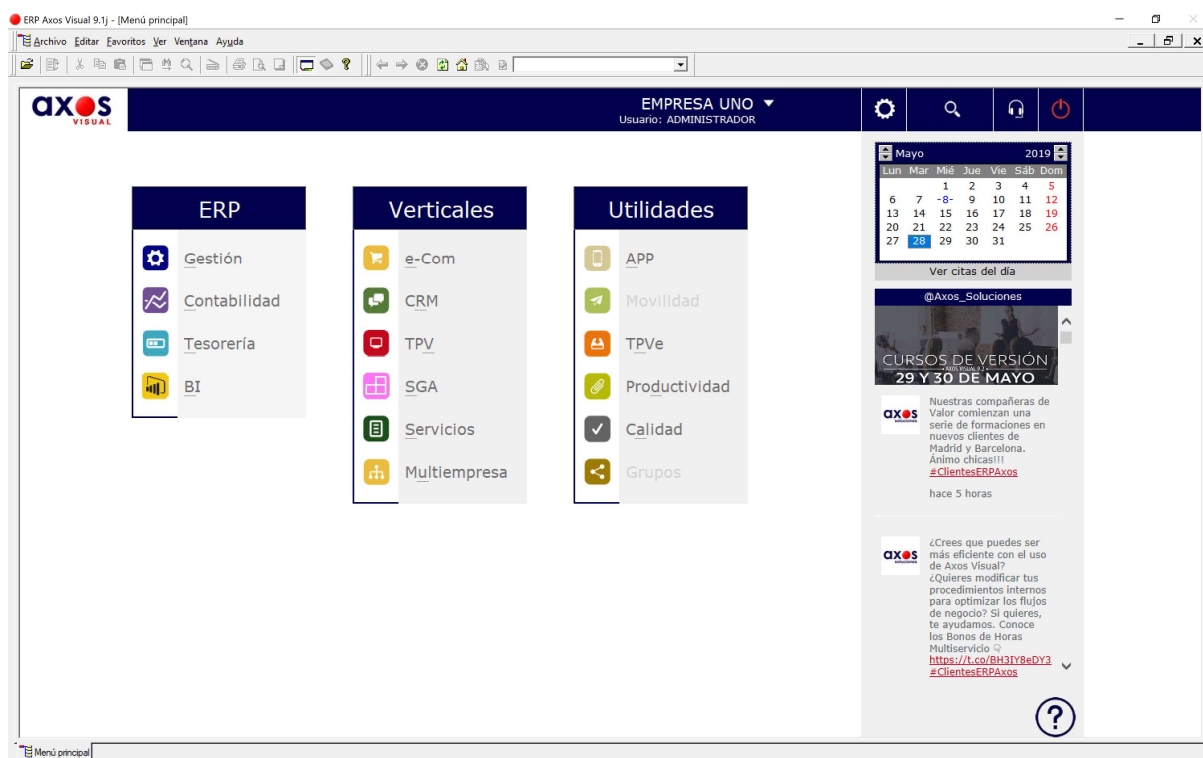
ERP Axos Visual 9.1j - [Menú principal]

Archivo Editar Favoritos Ver Ventana Ayuda

axos VISUAL

EMPRESA UNO
Usuario: ADMINISTRADOR

ERP

Gestión
Contabilidad
Tesorería
BI

Verticales

e-Com
CRM
TPV
SGA
Servicios
Multiempresa

Utilidades

APP
Movilidad
TPVe
Productividad
Calidad
Grupos

Mayo 2019

| Lun | Mar | Mié | Jue | Vie | Sáb | Dom |
|---|---|---|---|---|---|---|
| | | 1 | 2 | 3 | 4 | 5 |
| 6 | 7 | -8- | 9 | 10 | 11 | 12 |
| 13 | 14 | 15 | 16 | 17 | 18 | 19 |
| 20 | 21 | 22 | 23 | 24 | 25 | 26 |
| 27 | 28 | 29 | 30 | 31 | | |

Ver citas del día

@Axos_Soluciones

CURSOS DE VERSIÓN
AXOS VISUAL 9.2
29 Y 30 DE MAYO

axos soluciones
Nuestras compañeras de Valor comienzan una serie de formaciones en nuevos clientes de Madrid y Barcelona. Ánimo chicas!!! #ClientesERPAxos

hace 5 horas

axos soluciones
¿Crees que puedes ser más eficiente con el uso de Axos Visual? ¿Quieres modificar tus procedimientos internos para optimizar los flujos de negocio? Si quieres, te ayudamos. Conoce los Bonos de Horas Multiservicio
https://t.co/BH3IY8eDY3 #ClientesERPAxos

?

Menú principal